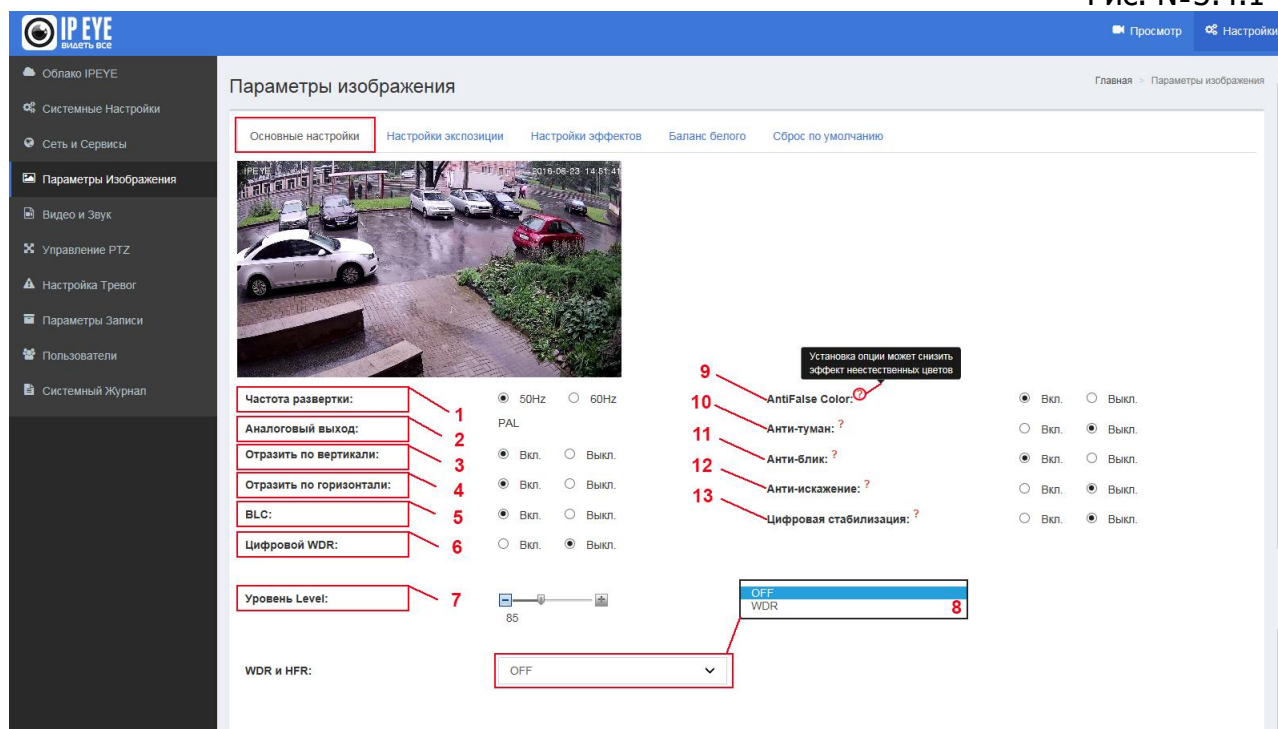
Рис. N-3.4.1

IP EYE
видеть все

Просмотр Настройки

Облако IPEYE
Системные Настройки
Сеть и Сервисы
Параметры Изображения
Видео и Звук
Управление PTZ
Настройка Тревог
Параметры Записи
Пользователи
Системный Журнал

Параметры изображения

Главная > Параметры изображения

Основные настройки | Настройки экспозиции | Настройки эффектов | Баланс белого | Сброс по умолчанию

IPEYE 2016-06-23 14:51:41

| | | | |
|---|---|---|---|
| Частота развертки: | 1 | 50Hz | 60Hz |
| Аналоговый выход: | 2 | PAL | |
| Отразить по вертикали: | 3 | Вкл. | Выкл. |
| Отразить по горизонтали: | 4 | Вкл. | Выкл. |
| BLC: | 5 | Вкл. | Выкл. |
| Цифровой WDR: | 6 | Вкл. | Выкл. |

Уровень Level: 7
85

OFF
WDR
8

WDR и HFR: OFF

Установка опции может снизить эффект неестественных цветов

| | | | |
|---|---|---|---|
| 9 | AntiFalse Color: | Вкл. | Выкл. |
| 10 | Анти-туман: ? | Вкл. | Выкл. |
| 11 | Анти-блик: ? | Вкл. | Выкл. |
| 12 | Анти-искажение: ? | Вкл. | Выкл. |
| 13 | Цифровая стабилизация: ? | Вкл. | Выкл. |